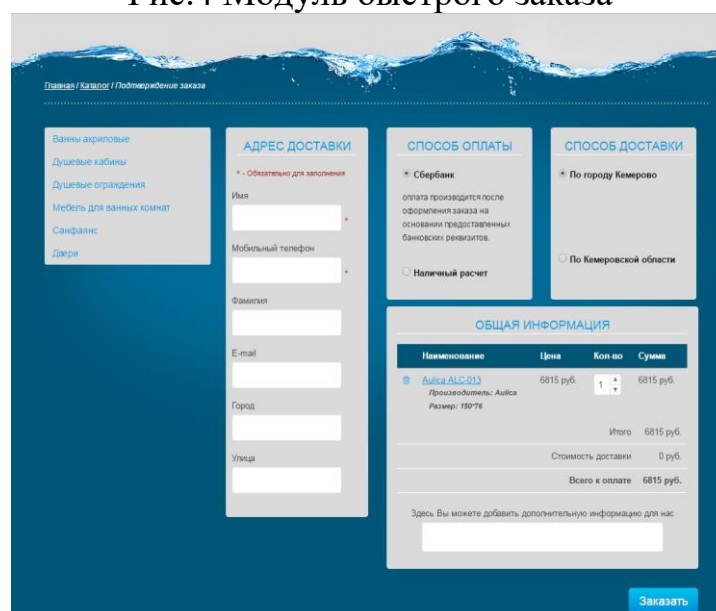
Рис. 4 Модуль быстрого заказа

Главная / Каталог / Подтверждение заказа

Ванны акриловые
Душевые кабины
Душевые ограждения
Мебель для ванных комнат
Санфаянс
Двери

АДРЕС ДОСТАВКИ

* - Обязательно для заполнения

Имя *

Мобильный телефон *

Фамилия

E-mail

Город

Улица

СПОСОБ ОПЛАТЫ

Сбербанк

оплата производится после оформления заказа на основании предоставленных банковских реквизитов.

Наличный расчет

СПОСОБ ДОСТАВКИ

По городу Кемерово

По Кемеровской области

ОБЩАЯ ИНФОРМАЦИЯ

| Наименование | Цена | Кол-во | Сумма |
|---|---|---|---|
| Aulica ALC-013 Производитель: Aulica Размер: 150*76 | 6815 руб. | 1 | 6815 руб. |

Итого 6815 руб.

Стоимость доставки 0 руб.

Всего к оплате 6815 руб.

Здесь Вы можете добавить дополнительную информацию для нас

Заказать